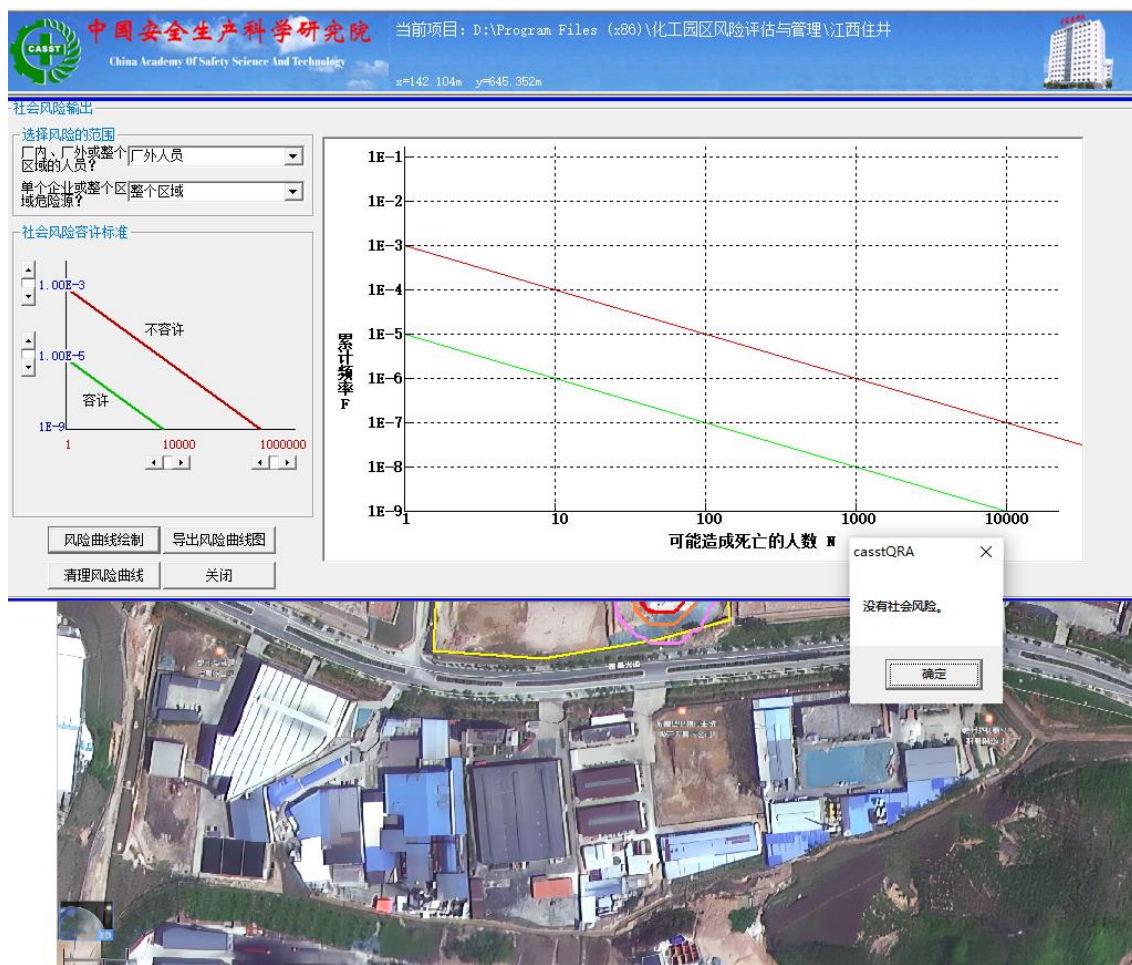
CASST 中国安全生产科学研究院
China Academy Of Safety Science And Technology
当前项目：D:\Program Files (x86)\化工园区风险评估与管理\江西住井
x=142.104m y=645.352m

社会风险输出
选择风险的范围
厂内、厂外或整个区域的人员？ 厂外人员
单个企业或整个区域危险源？ 整个区域
社会风险容许标准
1.00E-3
不容许
1.00E-5
容许
1E-9
1
10000
1000000

1E-1
1E-2
1E-3
1E-4
1E-5
1E-6
1E-7
1E-8
1E-9
累计频率 F
1
10
100
1000
10000
可能造成死亡的人数 N

风险曲线绘制
导出风险曲线图
清理风险曲线
关闭

casstQRA
没有社会风险。
确定